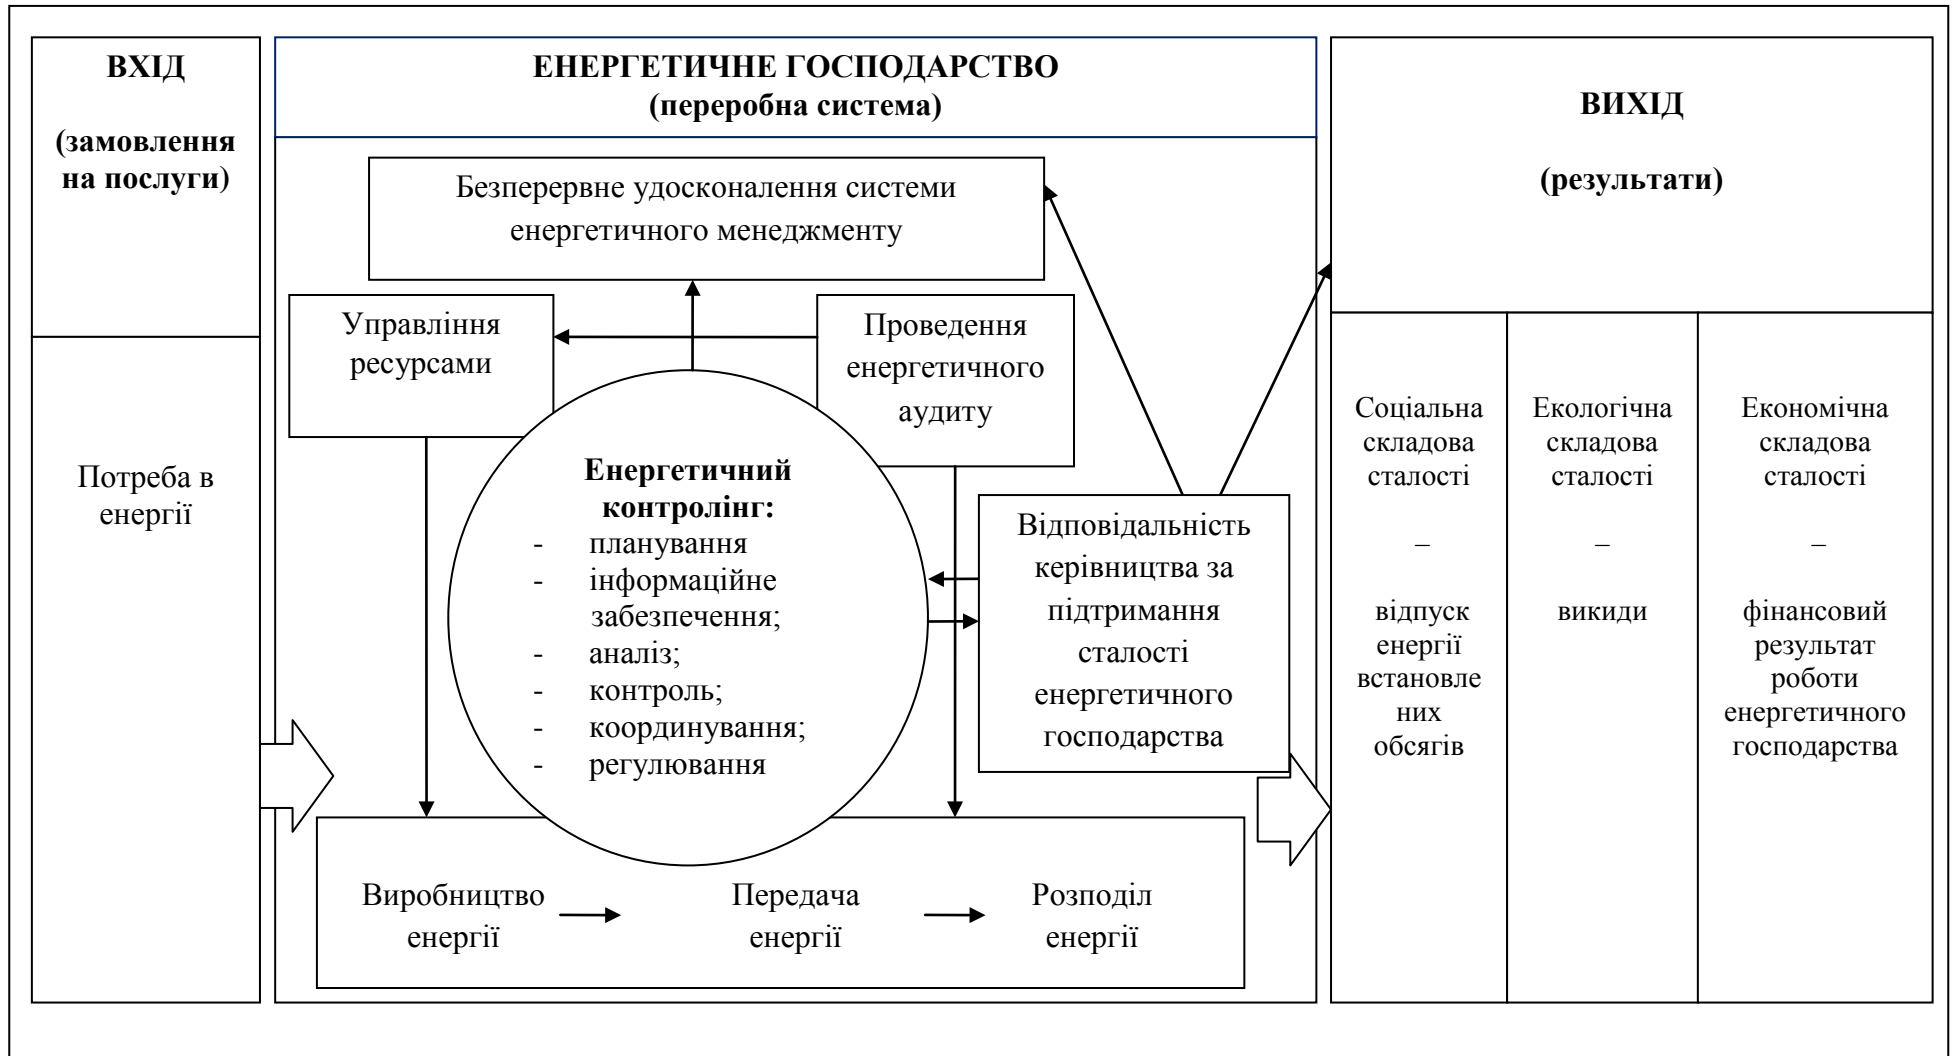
ВХІД

(замовлення на послуги)

Потреба в енергії

ЕНЕРГЕТИЧНЕ ГОСПОДАРСТВО
(переробна система)

Безперервне удосконалення системи енергетичного менеджменту

Управління ресурсами

Проведення енергетичного аудиту

Енергетичний контролінг:
- планування
- інформаційне забезпечення;
- аналіз;
- контроль;
- координування;
- регулювання

Відповідальність керівництва за підтримання сталості енергетичного господарства

Виробництво енергії → Передача енергії → Розподіл енергії

ВИХІД

(результати)

Соціальна складова сталості – відпуск енергії встановле них обсягів

Екологічна складова сталості – викиди

Економічна складова сталості – фінансовий результат роботи енергетичного господарства